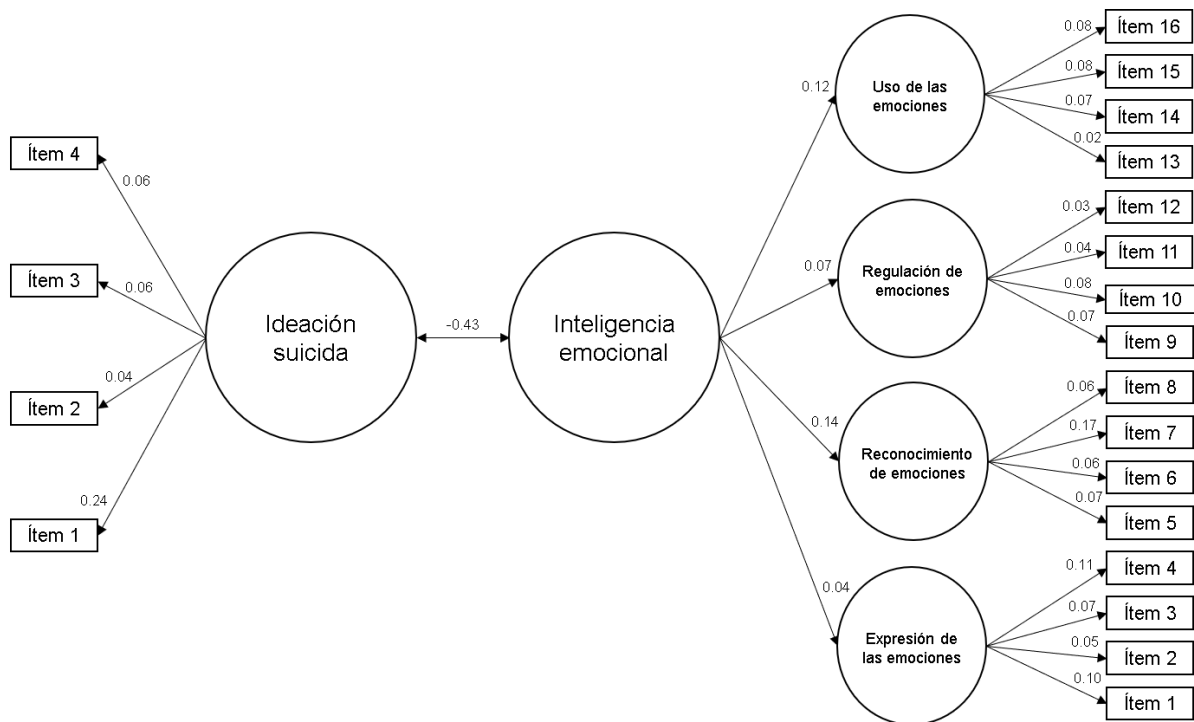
Ítem 4
0.06
Ítem 3
0.06
0.04
Ítem 2
0.24
Ítem 1

Ideación suicida

-0.43

Inteligencia emocional

0.12
Uso de las emociones
0.08 Ítem 16
0.08 Ítem 15
0.07 Ítem 14
0.02 Ítem 13

0.07
Regulación de emociones
0.03 Ítem 12
0.04 Ítem 11
0.08 Ítem 10
0.07 Ítem 9

0.14
Reconocimiento de emociones
0.06 Ítem 8
0.17 Ítem 7
0.06 Ítem 6
0.07 Ítem 5

0.04
Expresión de las emociones
0.11 Ítem 4
0.07 Ítem 3
0.05 Ítem 2
0.10 Ítem 1